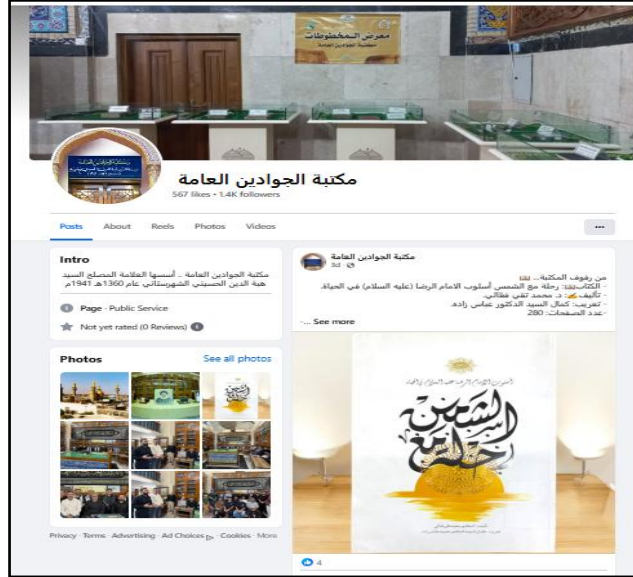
معرض المخطوطات
مكتبة الجوادين العامة

مكتبة الجوادين العامة
567 likes • 1.4K followers

Posts About Reels Photos Videos ...

Intro
مكتبة الجوادين العامة _ أسسها العلامة المصلح السيد هبة الدين الحسيني الشهرستاني عام 1360هـ 1941م

Page · Public Service
Not yet rated (0 Reviews)

Photos See all photos

مكتبة الجوادين العامة
3d

من رفوف المكتبة...
- الكتاب: رحلة مع الشمس أسلوب الامام الرضا (عليه السلام) في الحياة.
- تأليف: د. محمد تقي فعالي.
- تعريب: كمال السيد الدكتور عباس زاده.
- عدد الصفحات: 280
... See more

أسلوب الإمام الرضا عليه السلام في الحياة
رحلة مع الشمس

Privacy · Terms · Advertising · Ad Choices · Cookies · More

4